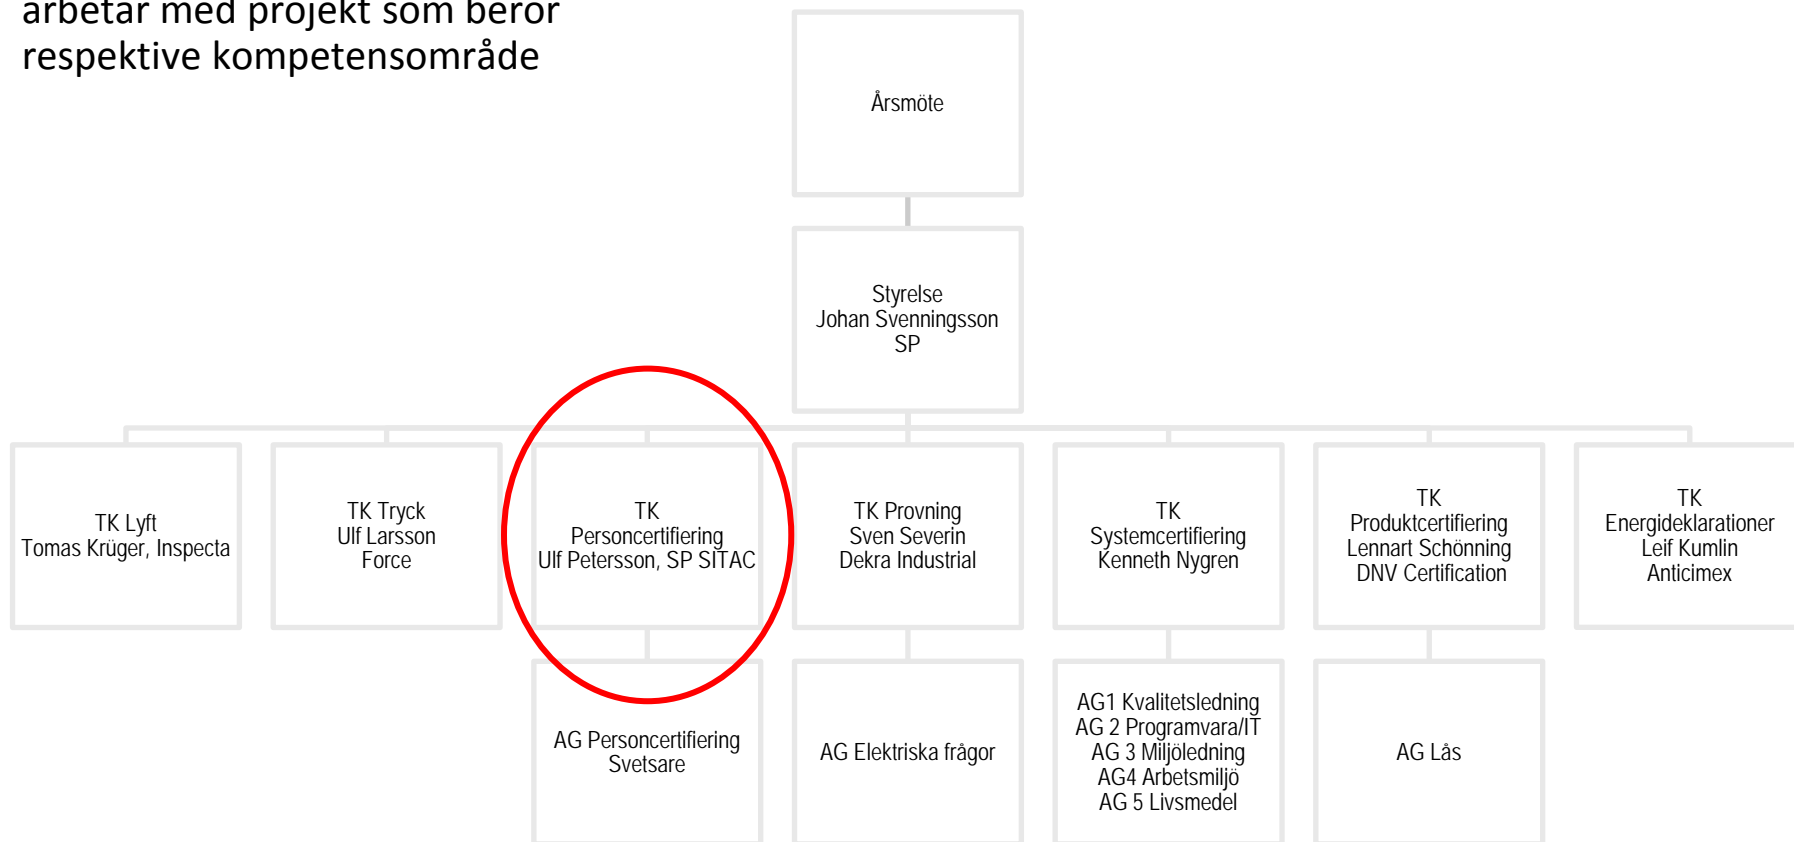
arbetar med projekt som berör respektive kompetensområde

Årsmöte

Styrelse
Johan Svenningsson
SP

TK Lyft
Tomas Krüger, Inspecta

TK Tryck
Ulf Larsson
Force

TK
Personcertifiering
Ulf Petersson, SP SITAC

TK Provning
Sven Severin
Dekra Industrial

TK
Systemcertifiering
Kenneth Nygren

TK
Produktcertifiering
Lennart Schönning
DNV Certification

TK
Energideklarationer
Leif Kumlin
Anticimex

AG Personcertifiering
Svetsare

AG Elektriska frågor

AG1 Kvalitetsledning
AG 2 Programvara/IT
AG 3 Miljöledning
AG4 Arbetsmiljö
AG 5 Livsmedel

AG Lås